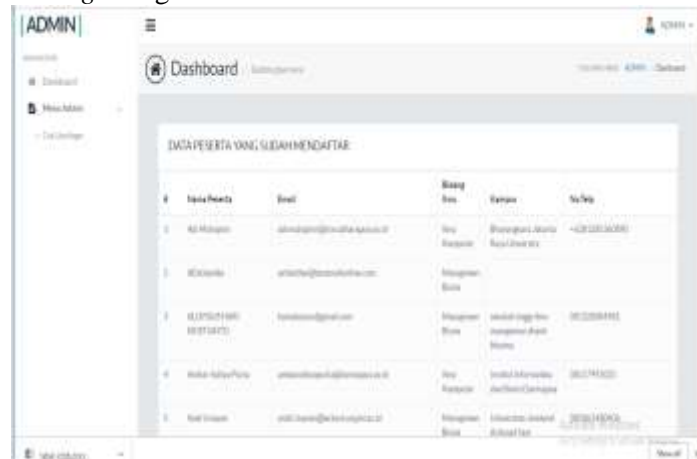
ADMIN

≡

ADMIN

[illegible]

Dashboard

Menu Admin

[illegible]

Dashboard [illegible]

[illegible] ADMIN Dashboard

DATA PESERTA YANG SUDAH MENDAFTAR

| # | Nama Peserta | Email | Bidang Ilmu | Kampus | No Telp |
|---|---|---|---|---|---|
| 1 | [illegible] | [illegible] | Ilmu Komputer | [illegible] | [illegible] |
| 2 | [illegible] | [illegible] | Manajemen Bisnis | | |
| 3 | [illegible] | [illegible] | Manajemen Bisnis | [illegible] | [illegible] |
| 4 | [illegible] | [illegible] | Ilmu Komputer | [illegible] | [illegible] |
| 5 | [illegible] | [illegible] | Manajemen Bisnis | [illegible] | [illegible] |

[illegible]

Show all